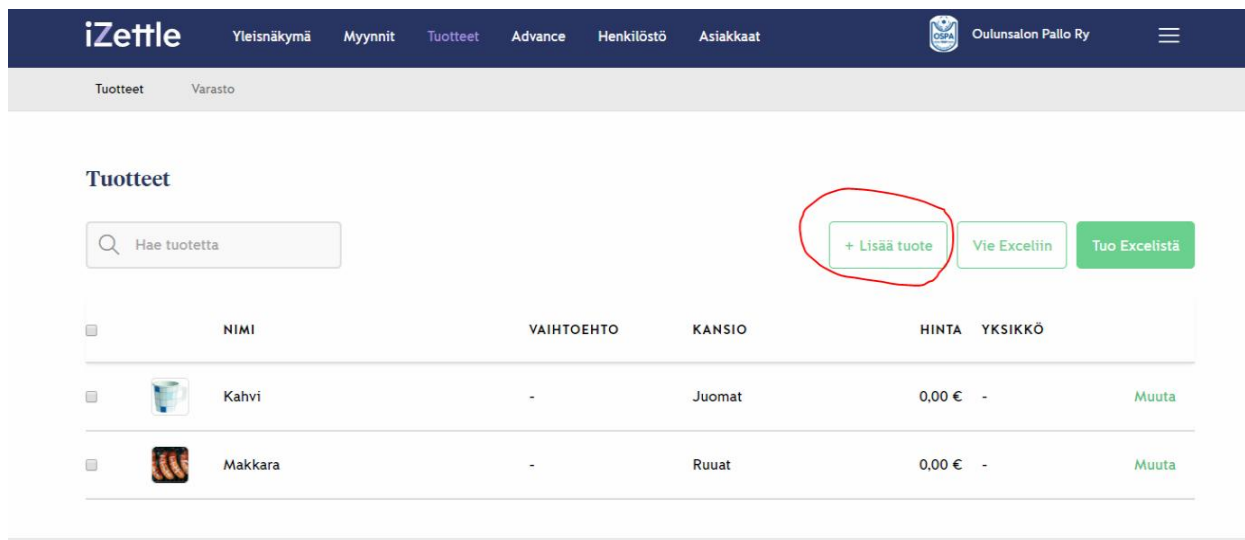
iZettle Yleisnäkymä Myynnit Tuotteet Advance Henkilöstö Asiakkaat OSPA Oulunsalon Pallo Ry

Tuotteet Varasto

Tuotteet

Hae tuotetta

+ Lisää tuote Vie Exceliin Tuo Excelistä

| | | NIMI | VAIHTOEHTO | KANSIO | HINTA | YKSIKKÖ | |
|---|---|---|---|---|---|---|---|
| | | Kahvi | - | Juomat | 0,00 € | - | Muuta |
| | | Makkara | - | Ruuat | 0,00 € | - | Muuta |